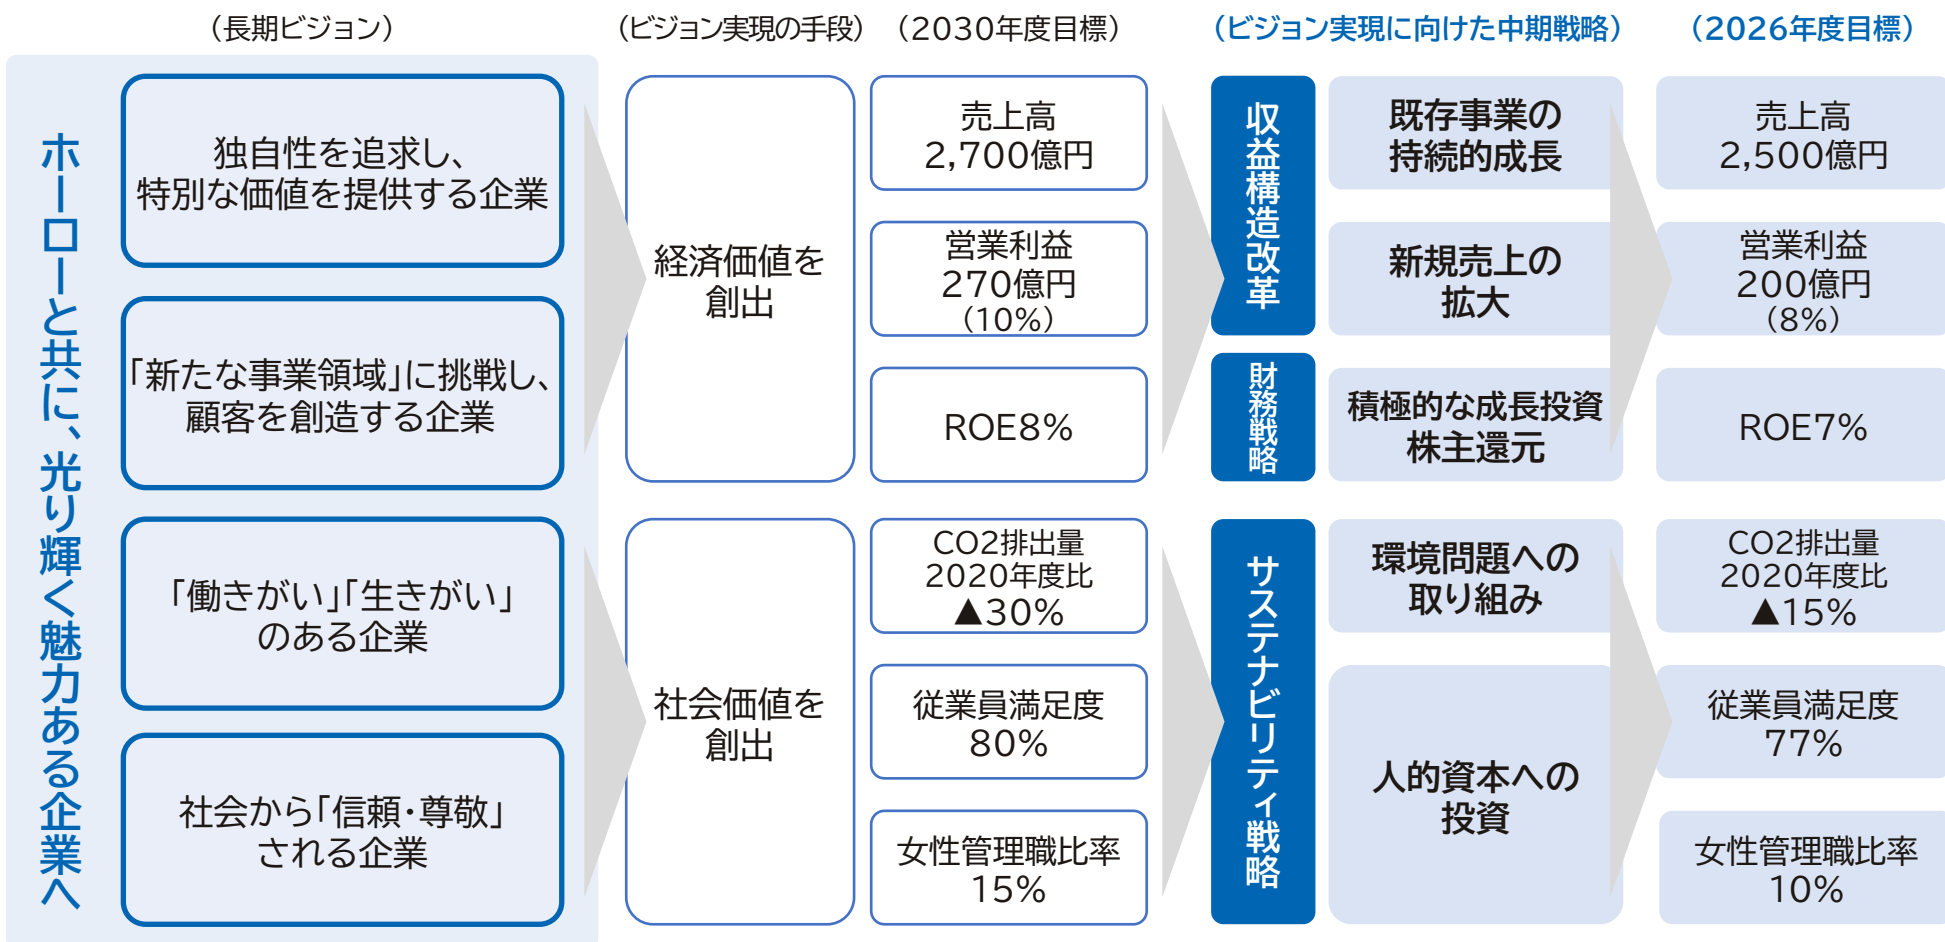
（長期ビジョン）

（ビジョン実現の手段）

（2030年度目標）

（ビジョン実現に向けた中期戦略）

（2026年度目標）

ホーローと共に、光り輝く魅力ある企業へ

独自性を追求し、特別な価値を提供する企業

「新たな事業領域」に挑戦し、顧客を創造する企業

「働きがい」「生きがい」のある企業

社会から「信頼・尊敬」される企業

経済価値を創出

社会価値を創出

売上高
2,700億円

営業利益
270億円
（10%）

ROE8%

CO2排出量
2020年度比
▲30%

従業員満足度
80%

女性管理職比率
15%

収益構造改革

財務戦略

サステナビリティ戦略

既存事業の持続的成長

新規売上の拡大

積極的な成長投資
株主還元

環境問題への取り組み

人的資本への投資

売上高
2,500億円

営業利益
200億円
（8%）

ROE7%

CO2排出量
2020年度比
▲15%

従業員満足度
77%

女性管理職比率
10%